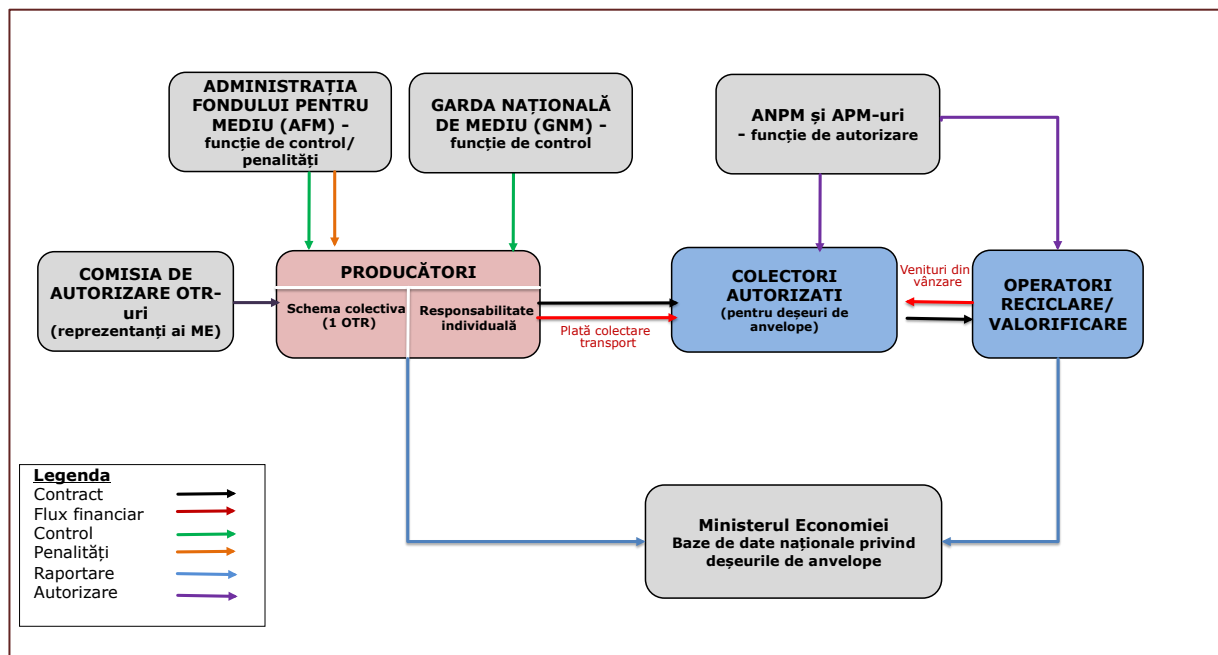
ADMINISTRAȚIA FONDULUI PENTRU MEDIU (AFM) - funcție de control/ penalități

GARDA NAȚIONALĂ DE MEDIU (GNM) - funcție de control

ANPM și APM-uri - funcție de autorizare

COMISIA DE AUTORIZARE OTR-uri (reprezentanți ai ME)

PRODUCĂTORI

Schema colectiva (1 OTR)

Responsabilitate individuală

Plată colectare transport

COLECTORI AUTORIZATI (pentru deșeuri de anvelope)

Venituri din vânzare

OPERATORI RECICLARE/ VALORIFICARE

Legenda
Contract
Flux financiar
Control
Penalități
Raportare
Autorizare

Ministerul Economiei
Baze de date naționale privind deșeurile de anvelope